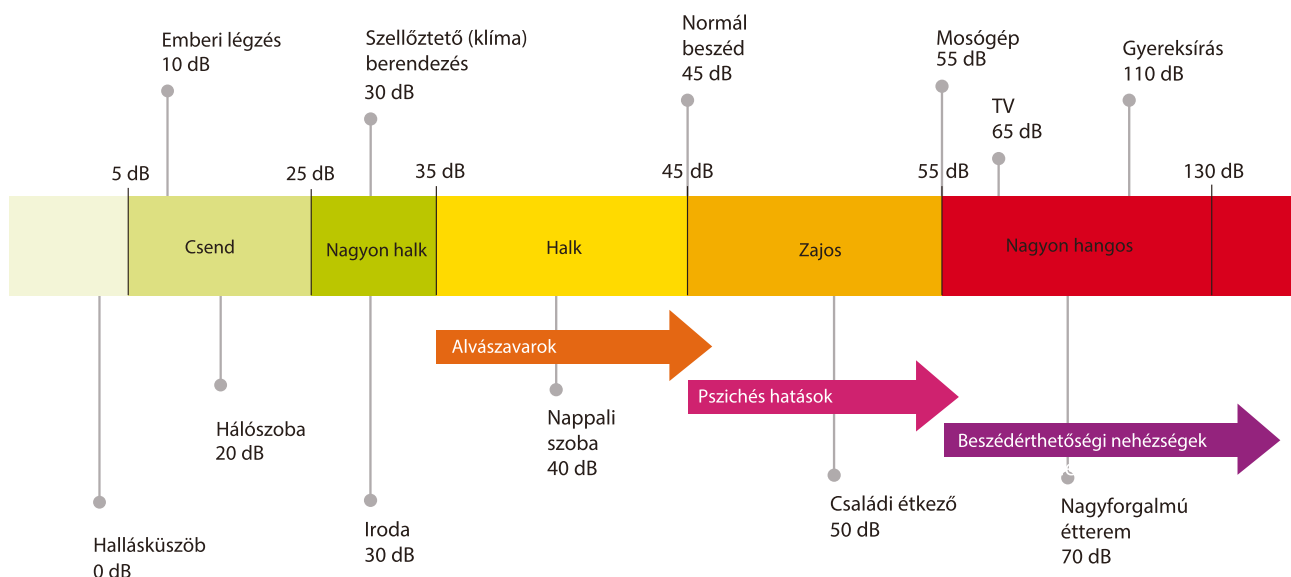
Emberi légzés
10 dB

Szellőztető (klíma) berendezés
30 dB

Normál beszéd
45 dB

Mosógép
55 dB

Gyereksírás
110 dB

TV
65 dB

5 dB

25 dB

35 dB

45 dB

55 dB

130 dB

Csend

Nagyon halk

Halk

Zajos

Nagyon hangos

Alvászavarok

Pszichés hatások

Beszédérthetőségi nehézségek

Hálószoba
20 dB

Nappali szoba
40 dB

Hallásküszöb
0 dB

Iroda
30 dB

Családi étkező
50 dB

Nagyforgalmú étterem
70 dB